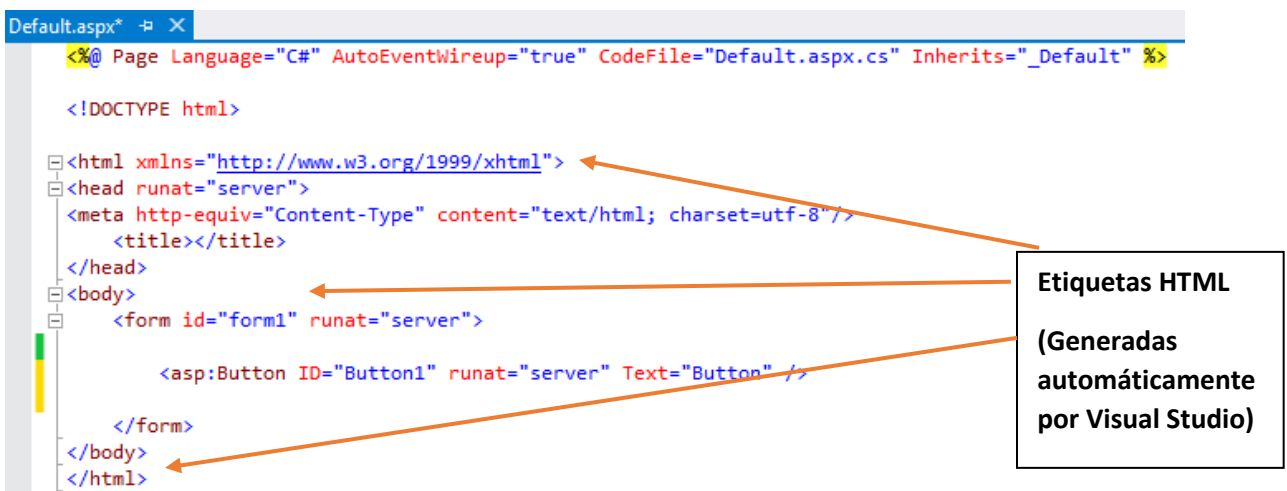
Default.aspx* ⊣ ✕

<%@ Page Language="C#" AutoEventWireup="true" CodeFile="Default.aspx.cs" Inherits="_Default" %>

<!DOCTYPE html>

<html xmlns="http://www.w3.org/1999/xhtml">
<head runat="server">
<meta http-equiv="Content-Type" content="text/html; charset=utf-8"/>
<title></title>
</head>
<body>
<form id="form1" runat="server">

<asp:Button ID="Button1" runat="server" Text="Button" />

</form>
</body>
</html>

Etiquetas HTML

(Generadas automáticamente por Visual Studio)